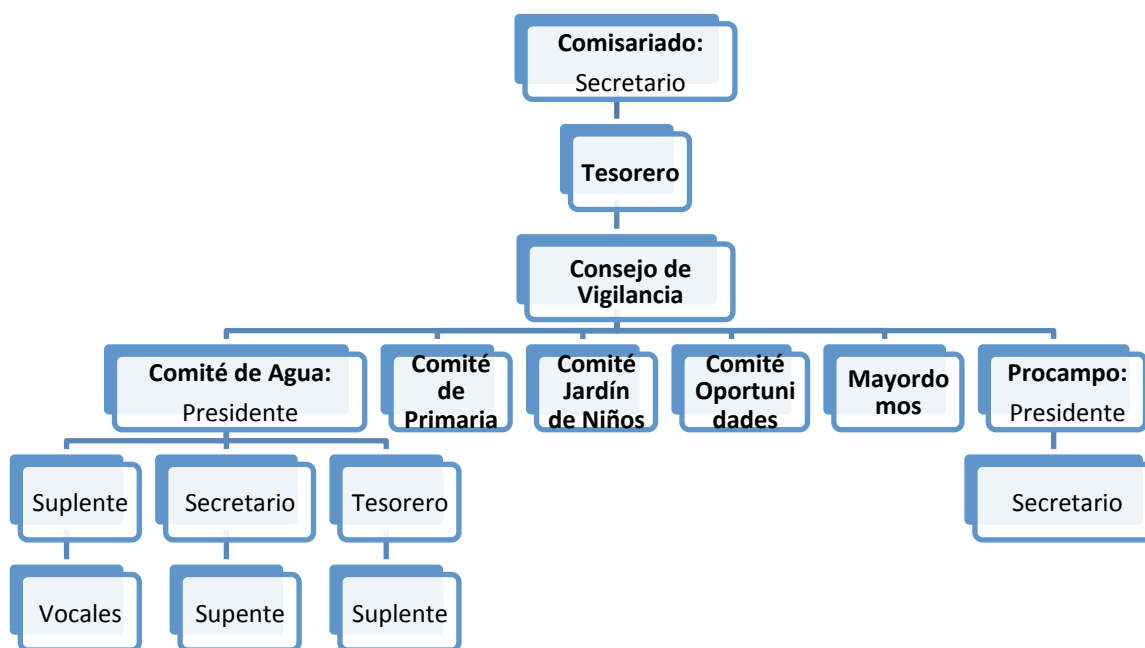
Comisariado: Secretario

Tesorero

Consejo de Vigilancia

Comité de Agua: Presidente

Comité de Primaria

Comité Jardín de Niños

Comité Oportunidades

Mayordomos

Procampo: Presidente

Suplente

Secretario

Tesorero

Secretario

Vocales

Supente

Suplente